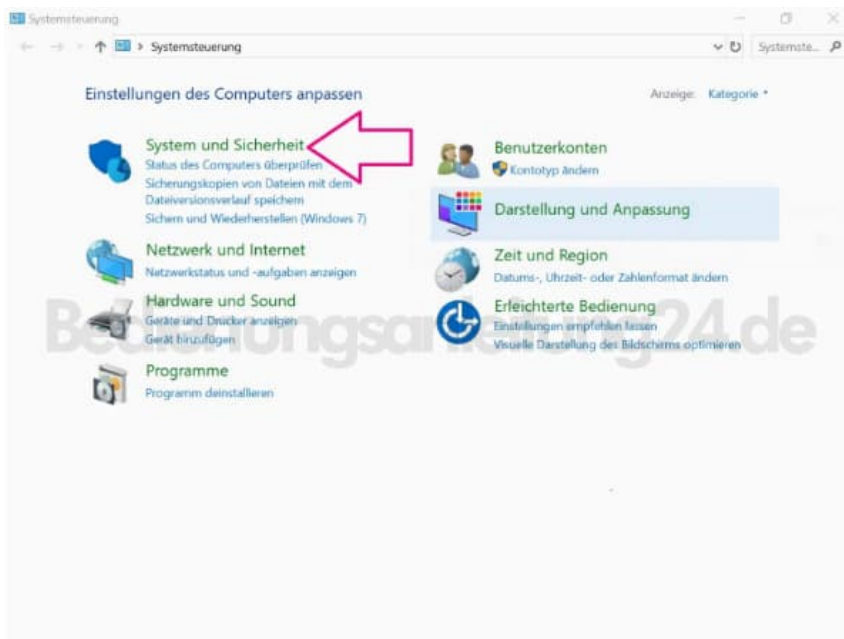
Systemsteuerung

Systemsteuerung

Systemste...

Einstellungen des Computers anpassen

Anzeige: Kategorie

System und Sicherheit
Status des Computers überprüfen
Sicherungskopien von Dateien mit dem Dateiversionsverlauf speichern
Sichern und Wiederherstellen (Windows 7)

Netzwerk und Internet
Netzwerkstatus und -aufgaben anzeigen

Hardware und Sound
Geräte und Drucker anzeigen
Gerät hinzufügen

Programme
Programm deinstallieren

Benutzerkonten
Kontotyp ändern

Darstellung und Anpassung

Zeit und Region
Datums-, Uhrzeit- oder Zahlenformat ändern

Erleichterte Bedienung
Einstellungen empfehlen lassen
Visuelle Darstellung des Bildschirms optimieren

Bedienungsanleitung24.de